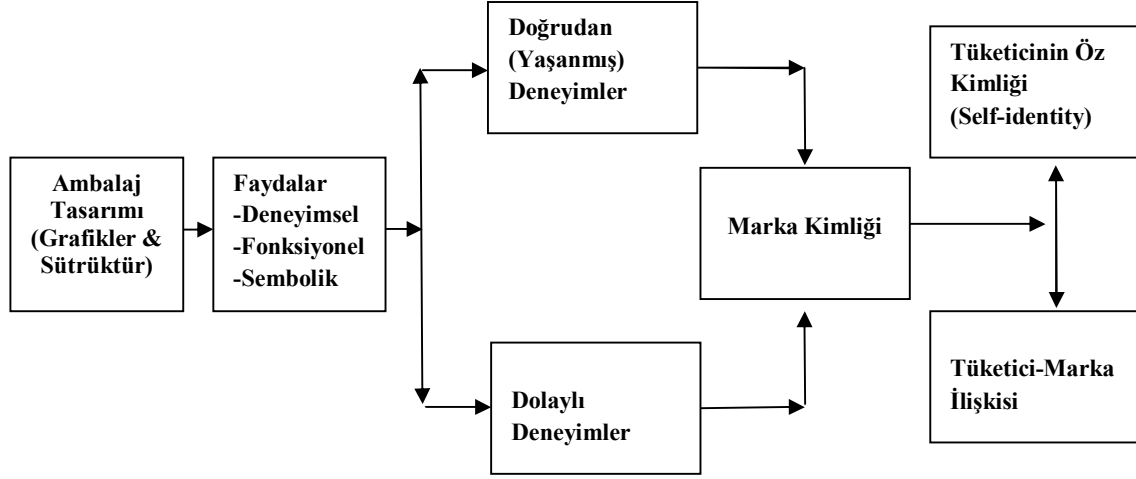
Ambalaj Tasarımı (Grafikler & Sütrüktür)

Faydalar
-Deneyimsel
-Fonksiyonel
-Sembolik

Doğrudan (Yaşanmış) Deneyimler

Dolaylı Deneyimler

Marka Kimliği

Tüketicinin Öz Kimliği (Self-identity)

Tüketici-Marka İlişkisi